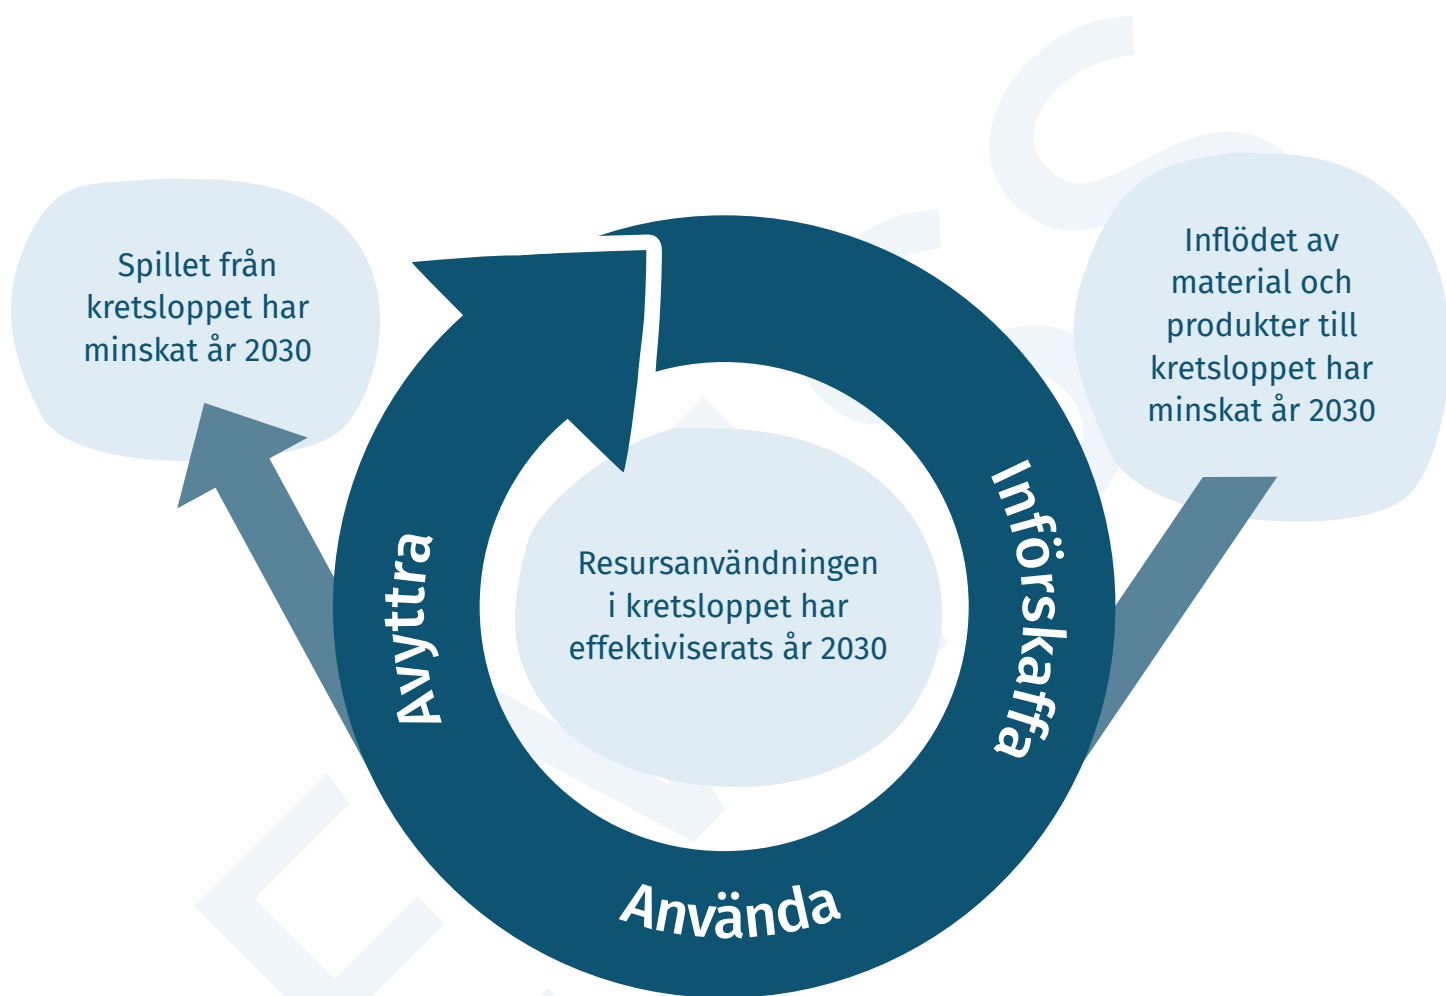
Spillet från kretsloppet har minskat år 2030

Inflödet av material och produkter till kretsloppet har minskat år 2030

Avyttra

Införskaffa

Resursanvändningen i kretsloppet har effektiviserats år 2030

Använda